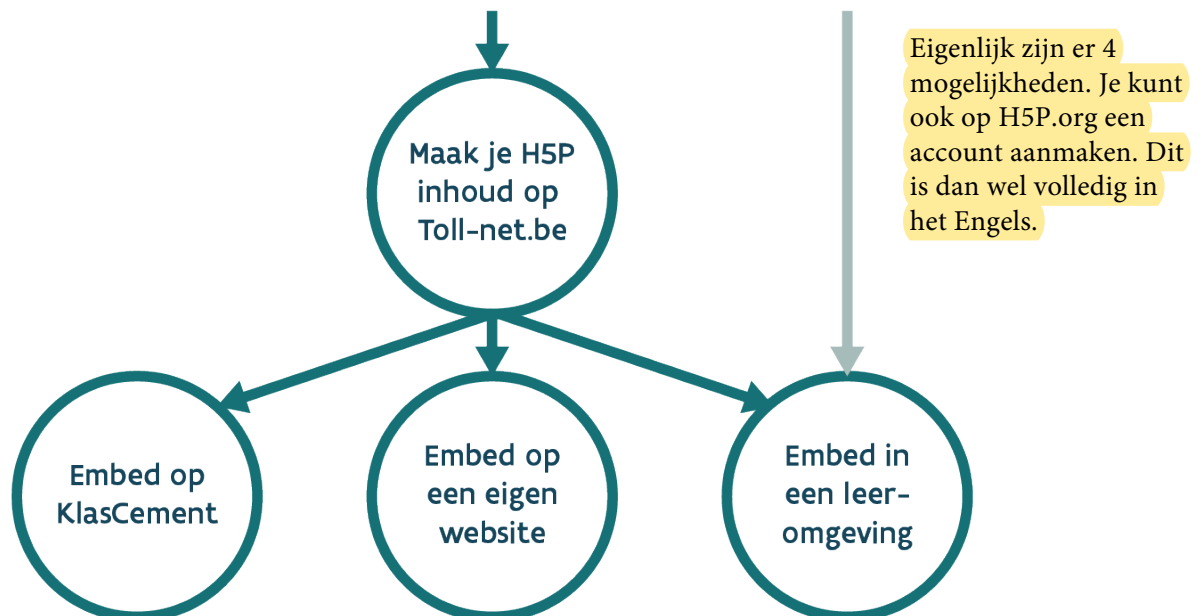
Maak je H5P inhoud op Toll-net.be

Eigenlijk zijn er 4 mogelijkheden. Je kunt ook op H5P.org een account aanmaken. Dit is dan wel volledig in het Engels.

Embed op KlasCement

Embed op een eigen website

Embed in een leeromgeving